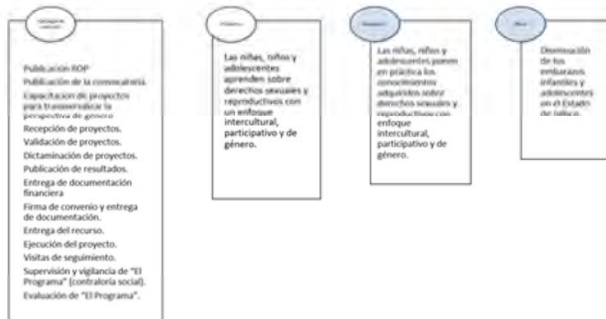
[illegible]

Publicación ROP
Publicación de la convocatoria.
Capacitación de proyectos para transversalizar la perspectiva de género
Recepción de proyectos.
Validación de proyectos.
Dictaminación de proyectos.
Publicación de resultados.
Entrega de documentación financiera
Firma de convenio y entrega de documentación.
Entrega del recurso.
Ejecución del proyecto.
Visitas de seguimiento.
Supervisión y vigilancia de "El Programa" (contraloría social).
Evaluación de "El Programa".

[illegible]

Las niñas, niños y adolescentes aprenden sobre derechos sexuales y reproductivos con un enfoque intercultural, participativo y de género.

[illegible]

Las niñas, niños y adolescentes ponen en práctica los conocimientos adquiridos sobre derechos sexuales y reproductivos con enfoque intercultural, participativo y de género.

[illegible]

Disminución de los embarazos infantiles y adolescentes en el Estado de Jalisco.